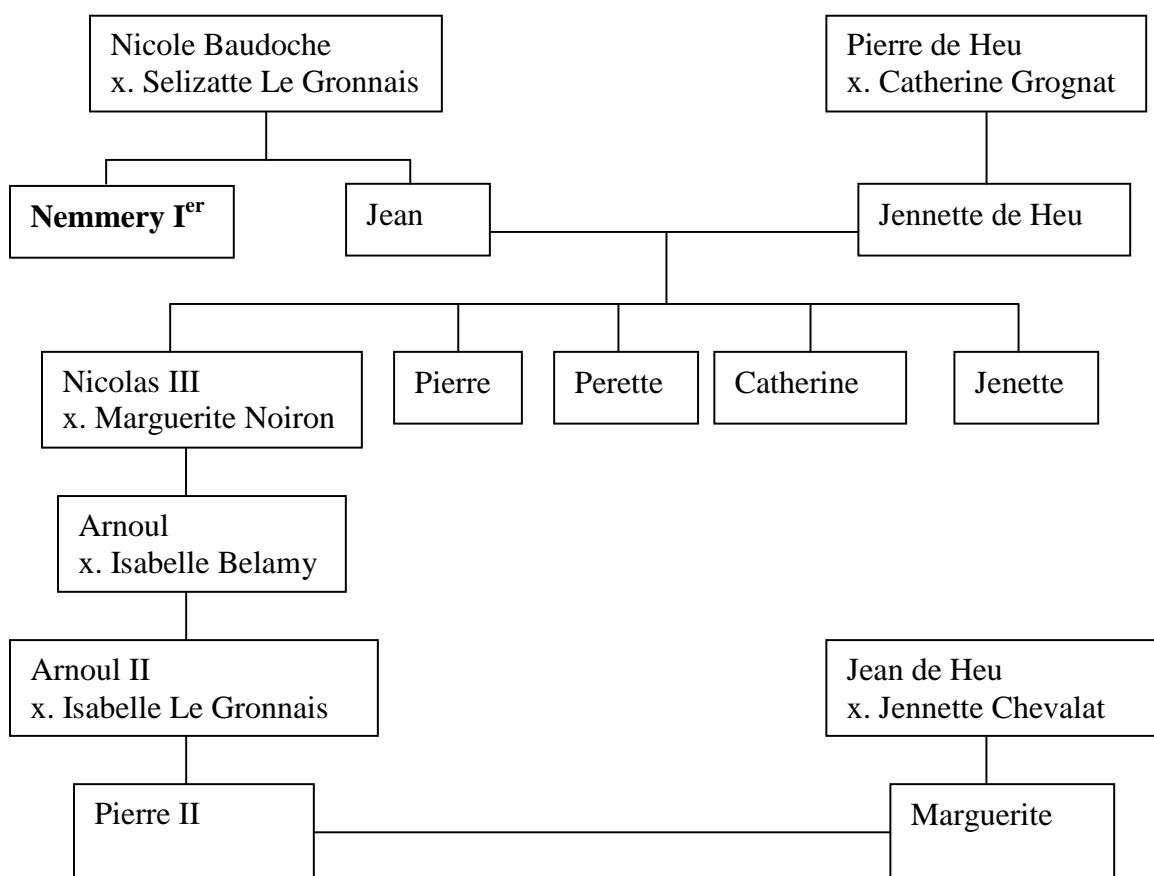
Nicole Baudoche
x. Selizatte Le Gronnais

Pierre de Heu
x. Catherine Grognat

**Nemmery I$^{er}$**

Jean

Jennette de Heu

Nicolas III
x. Marguerite Noiron

Pierre

Perette

Catherine

Jenette

Arnoul
x. Isabelle Belamy

Arnoul II
x. Isabelle Le Gronnais

Jean de Heu
x. Jennette Chevalat

Pierre II

Marguerite